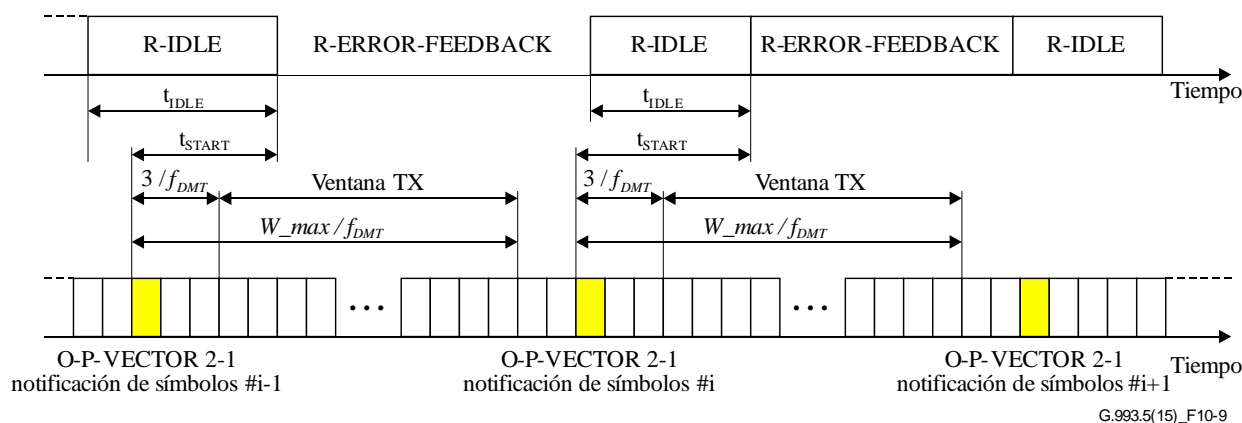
R-IDLE R-ERROR-FEEDBACK R-IDLE R-ERROR-FEEDBACK R-IDLE

Tiempo

$t_{IDLE}$

$t_{START}$

$3 / f_{DMT}$

Ventana TX

$W\_max / f_{DMT}$

$t_{IDLE}$

$t_{START}$

$3 / f_{DMT}$

Ventana TX

$W\_max / f_{DMT}$

...

...

O-P-VECTOR 2-1
notificación de símbolos #i-1

O-P-VECTOR 2-1
notificación de símbolos #i

O-P-VECTOR 2-1
notificación de símbolos #i+1

Tiempo

G.993.5(15)_F10-9